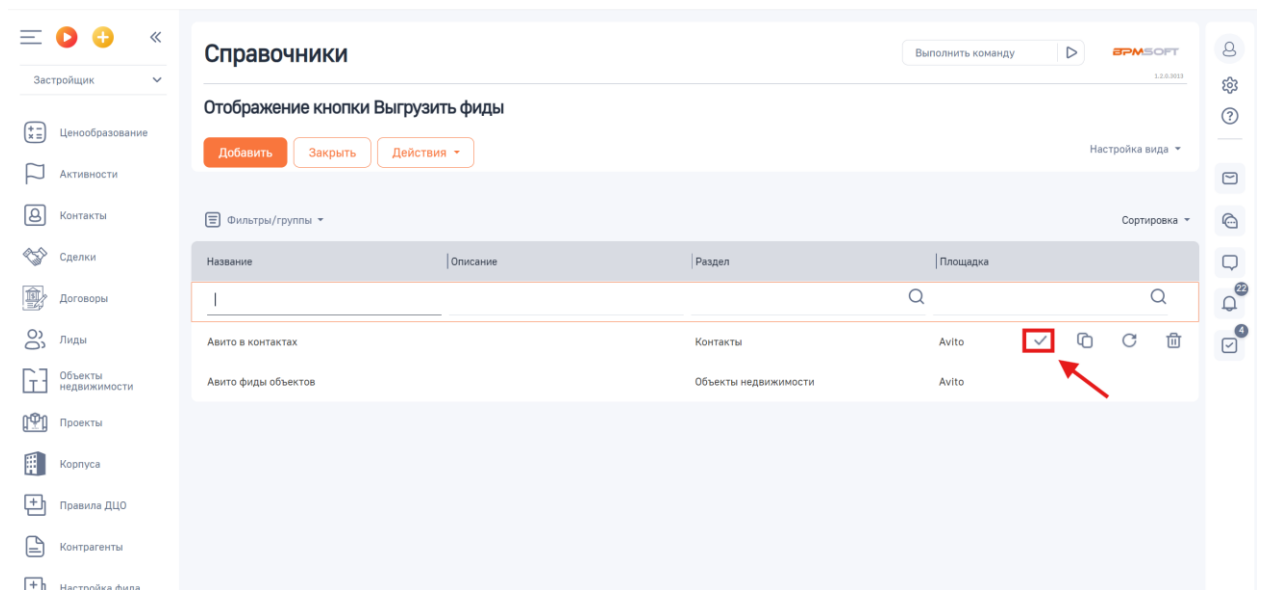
Застройщик

Ценообразование
Активности
Контакты
Сделки
Договоры
Лиды
Объекты недвижимости
Проекты
Корпуса
Правила ДЦО
Контрагенты
Настройка фида

Справочники

Выполнить команду

BPMSOFT
1.2.0.3013

Отображение кнопки Выгрузить фиды

Добавить
Закрыть
Действия

Настройка вида

Фильтры/группы

Сортировка

| Название | Описание | Раздел | Площадка |
|---|---|---|---|
| Авито в контактах | | Контакты | Avito |
| Авито фиды объектов | | Объекты недвижимости | Avito |

22
4